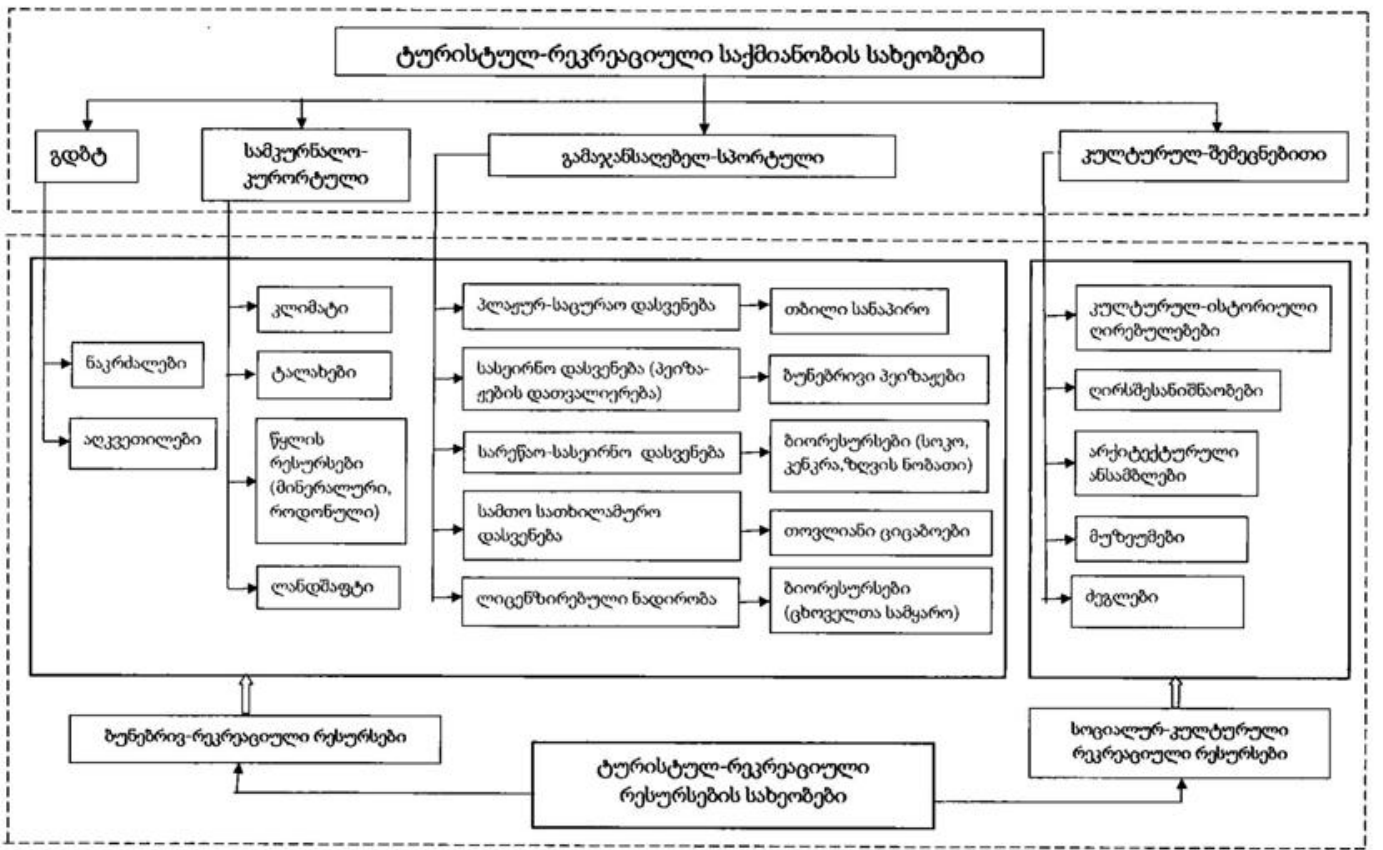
ტურისტულ-რეკრეაციული საქმიანობის სახეობები

გდზტ

სამკურნალო-კურორტული

გამაჯანსაღებელ-სპორტული

კულტურულ-შემეცნებითი

ნაკრძალები

აღკვეთილები

კლიმატი

ტალახები

წყლის რესურსები (მინერალური, როდონული)

ლანდშაფტი

პლაჟურ-საცურაო დასვენება

სასეირნო დასვენება (პეიზა-ჟების დათვალიერება)

სარეწაო-სასეირნო დასვენება

სამთო სათხილამურო დასვენება

ლიცენზირებული ნადირობა

თბილი სანაპირო

ბუნებრივი პეიზაჟები

ბიორესურსები (სოკო, კენკრა,ზღვის ნობათი)

თოვლიანი ციცაბოები

ბიორესურსები (ცხოველთა სამყარო)

კულტურულ-ისტორიული ღირებულებები

ღირსშესანიშნაობები

არქიტექტურული ანსამბლები

მუზეუმები

ძეგლები

ბუნებრივ-რეკრეაციული რესურსები

ტურისტულ-რეკრეაციული რესურსების სახეობები

სოციალურ-კულტურული რეკრეაციული რესურსები